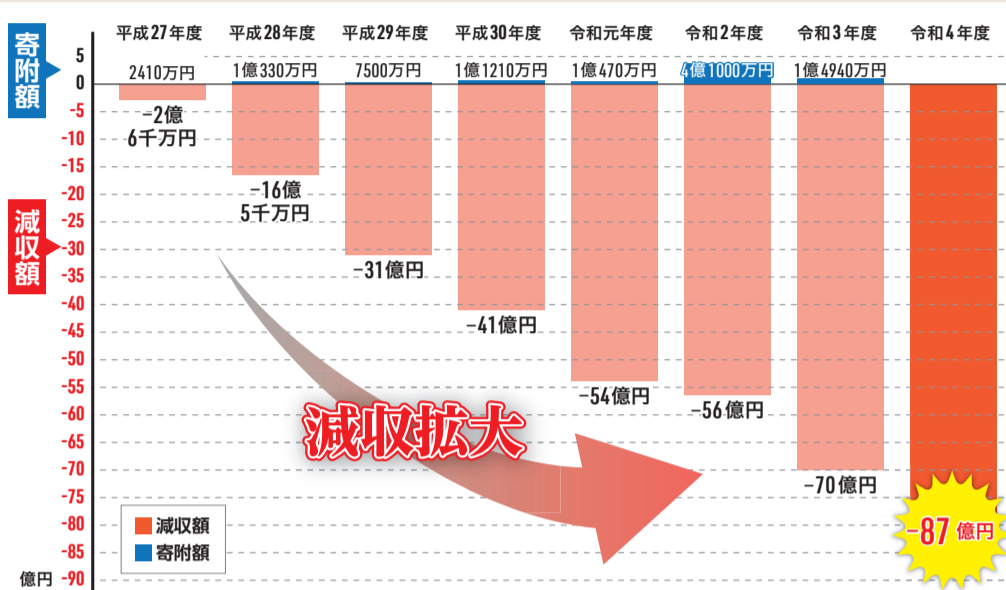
寄附額

減収額

| | 平成27年度 | 平成28年度 | 平成29年度 | 平成30年度 | 令和元年度 | 令和2年度 | 令和3年度 | 令和4年度 |
|---|---|---|---|---|---|---|---|---|
| 寄附額 | 2410万円 | 1億330万円 | 7500万円 | 1億1210万円 | 1億470万円 | 4億1000万円 | 1億4940万円 | |
| 減収額 | −2億6千万円 | −16億5千万円 | −31億円 | −41億円 | −54億円 | −56億円 | −70億円 | −87億円 |

5
0
-5
-10
-15
-20
-25
-30
-35
-40
-45
-50
-55
-60
-65
-70
-75
-80
-85
億円 -90

減収拡大

減収額
寄附額